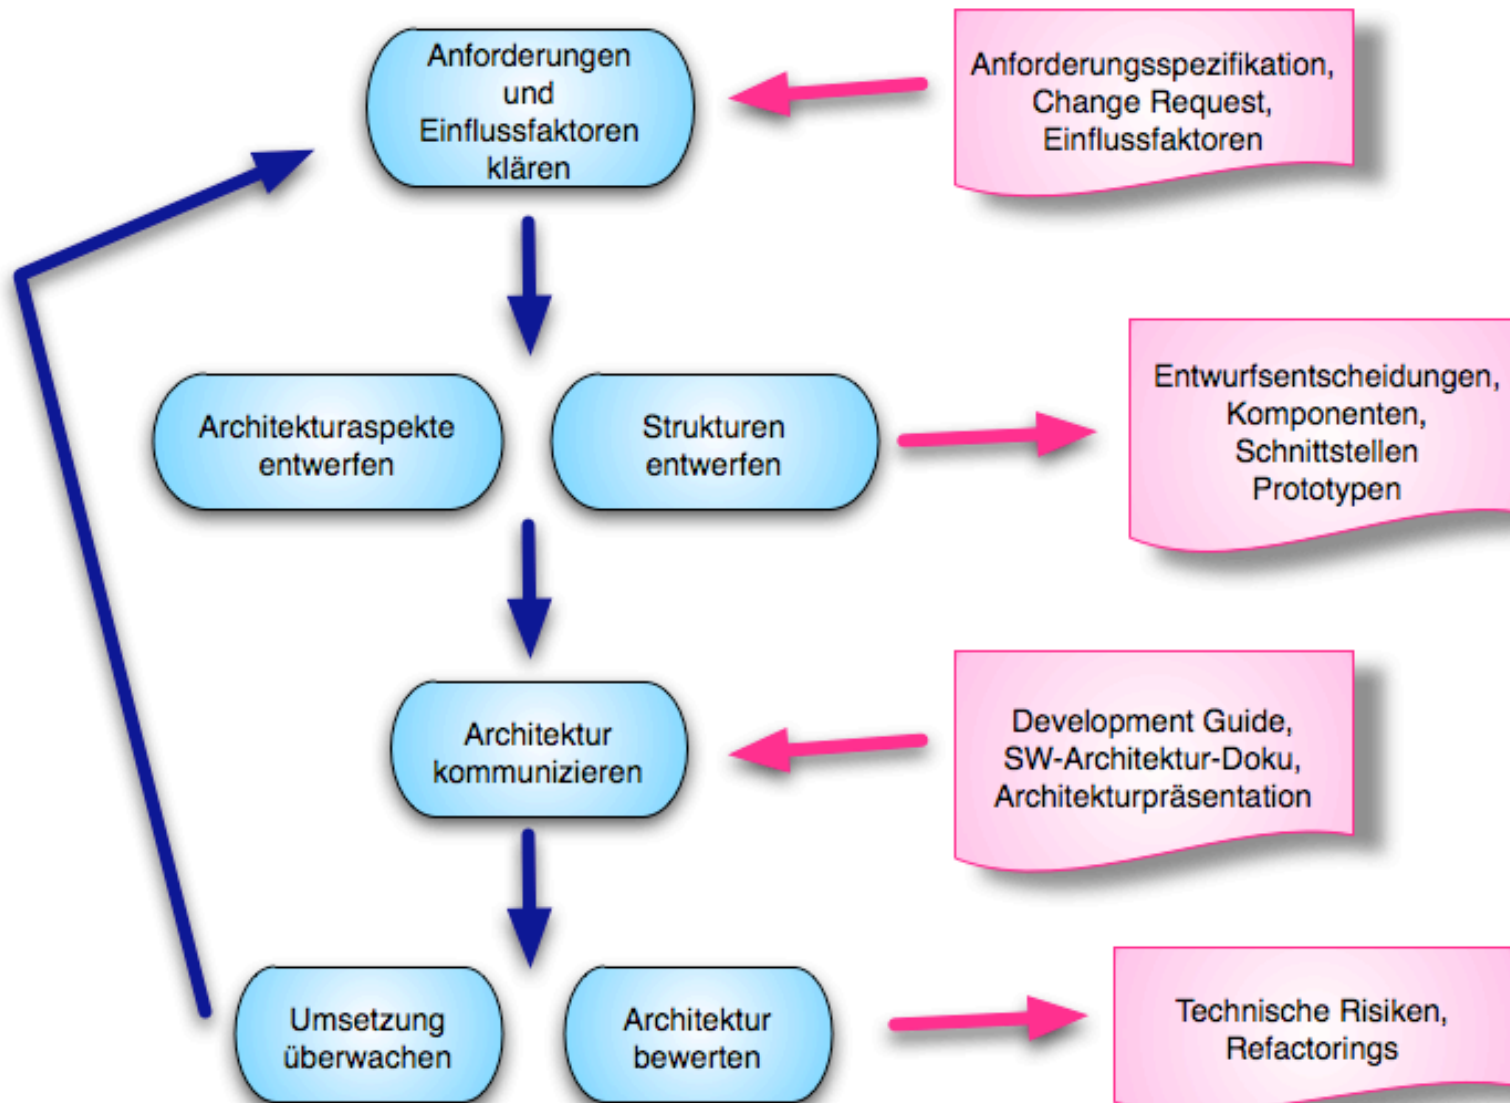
Anforderungen und Einflussfaktoren klären

Anforderungsspezifikation, Change Request, Einflussfaktoren

Architekturaspekte entwerfen

Strukturen entwerfen

Entwurfsentscheidungen, Komponenten, Schnittstellen Prototypen

Architektur kommunizieren

Development Guide, SW-Architektur-Doku, Architekturpräsentation

Umsetzung überwachen

Architektur bewerten

Technische Risiken, Refactorings